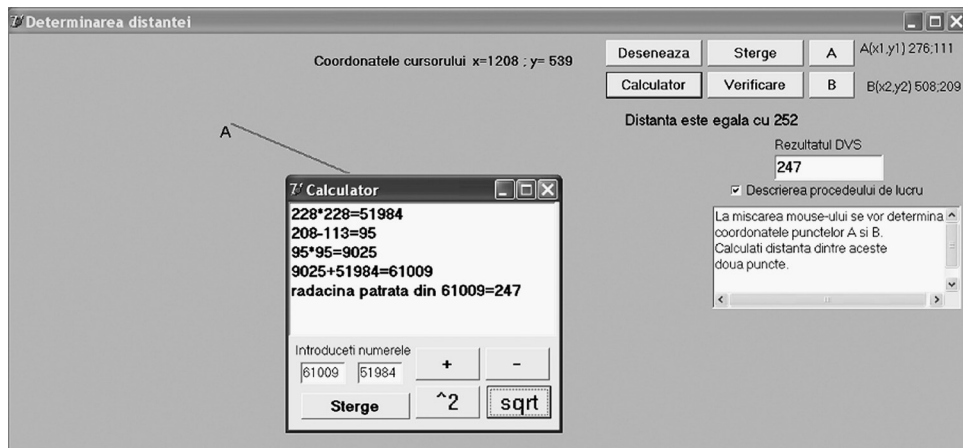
Determinarea distantei

Coordonatele cursorului x=1208 ; y= 539

Deseneaza
Sterge
A
A(x1,y1) 276;111
Calculator
Verificare
B
B(x2,y2) 508;209

Distanta este egala cu 252

Rezultatul DVS
247

Descrierea procedeului de lucru

La miscarea mouse-ului se vor determina coordonatele punctelor A si B. Calculati distanta dintre aceste doua puncte.

A

Calculator

228*228=51984
208-113=95
95*95=9025
9025+51984=61009
radacina patrata din 61009=247

Introduceti numerele
61009
51984
+
-
Sterge
^2
sqrt